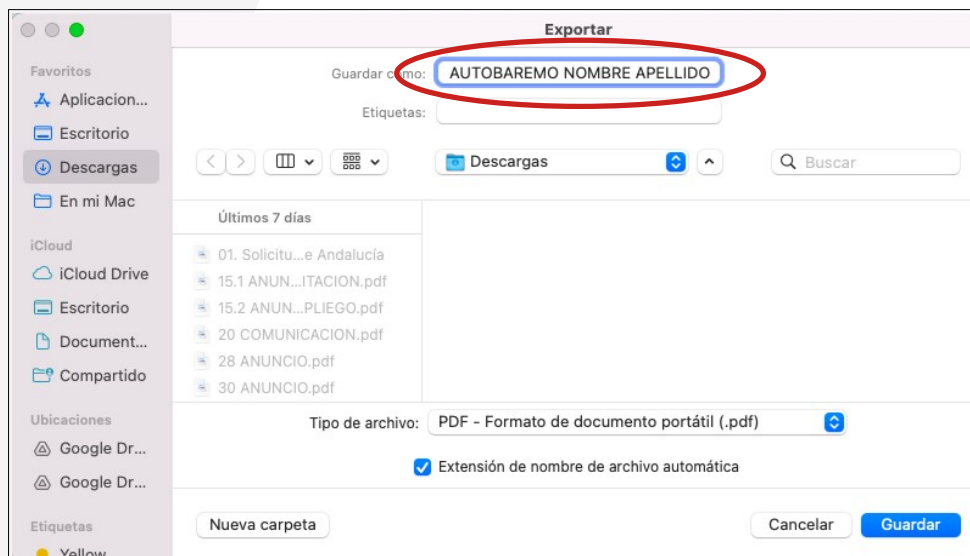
Exportar

Favoritos
Aplicacion...
Escritorio
Descargas
En mi Mac

iCloud
iCloud Drive
Escritorio
Document...
Compartido

Ubicaciones
Google Dr...
Google Dr...

Etiquetas
Yellow

Guardar como: AUTOBAREMO NOMBRE APELLIDO

Etiquetas:

Descargas

Buscar

Últimos 7 días
01. Solicitu...e Andalucía
15.1 ANUN...ITACION.pdf
15.2 ANUN...PLIEGO.pdf
20 COMUNICACION.pdf
28 ANUNCIO.pdf
30 ANUNCIO.pdf

Tipo de archivo: PDF - Formato de documento portátil (.pdf)

Extensión de nombre de archivo automática

Nueva carpeta

Cancelar Guardar